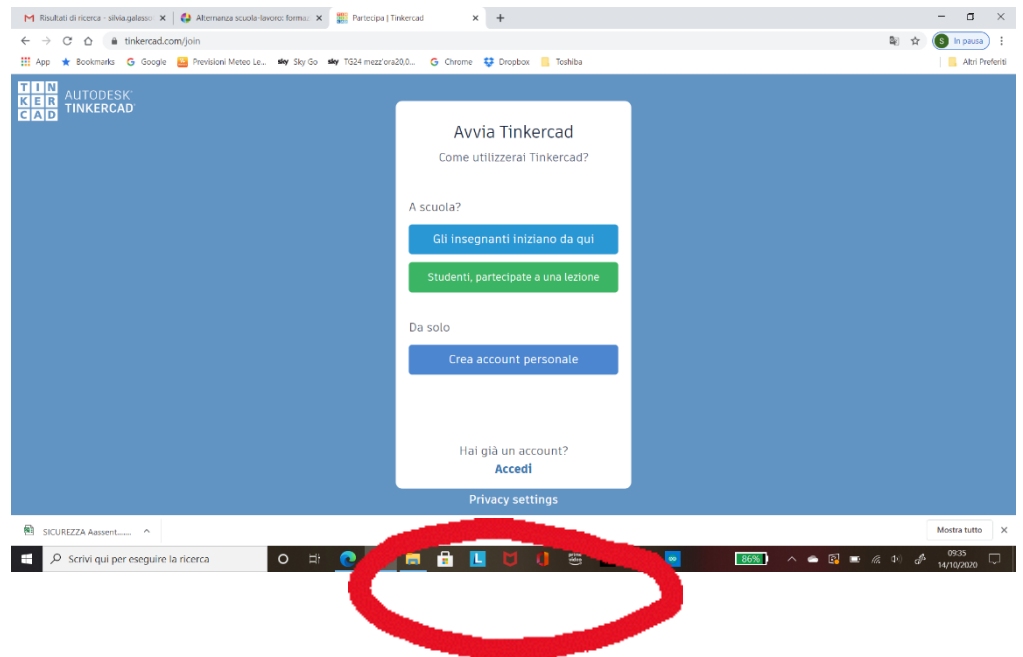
Risultati di ricerca - silvia.galasso ×
Alternanza scuola-lavoro: formaz ×
Partecipa | Tinkercad ×
+

tinkercad.com/join

In pausa

App  Bookmarks  Google  Previsioni Meteo Le...  Sky Go  TG24 mezz'ora20.0...  Chrome  Dropbox  Toshiba  Altri Preferiti

TIN KER CAD AUTODESK TINKERCAD

Avvia Tinkercad

Come utilizzerai Tinkercad?

A scuola?

Gli insegnanti iniziano da qui

Studenti, partecipate a una lezione

Da solo

Crea account personale

Hai già un account?

Accedi

Privacy settings

SICUREZZA Aassent.......

Mostra tutto

Scrivi qui per eseguire la ricerca

86%

09:35
14/10/2020